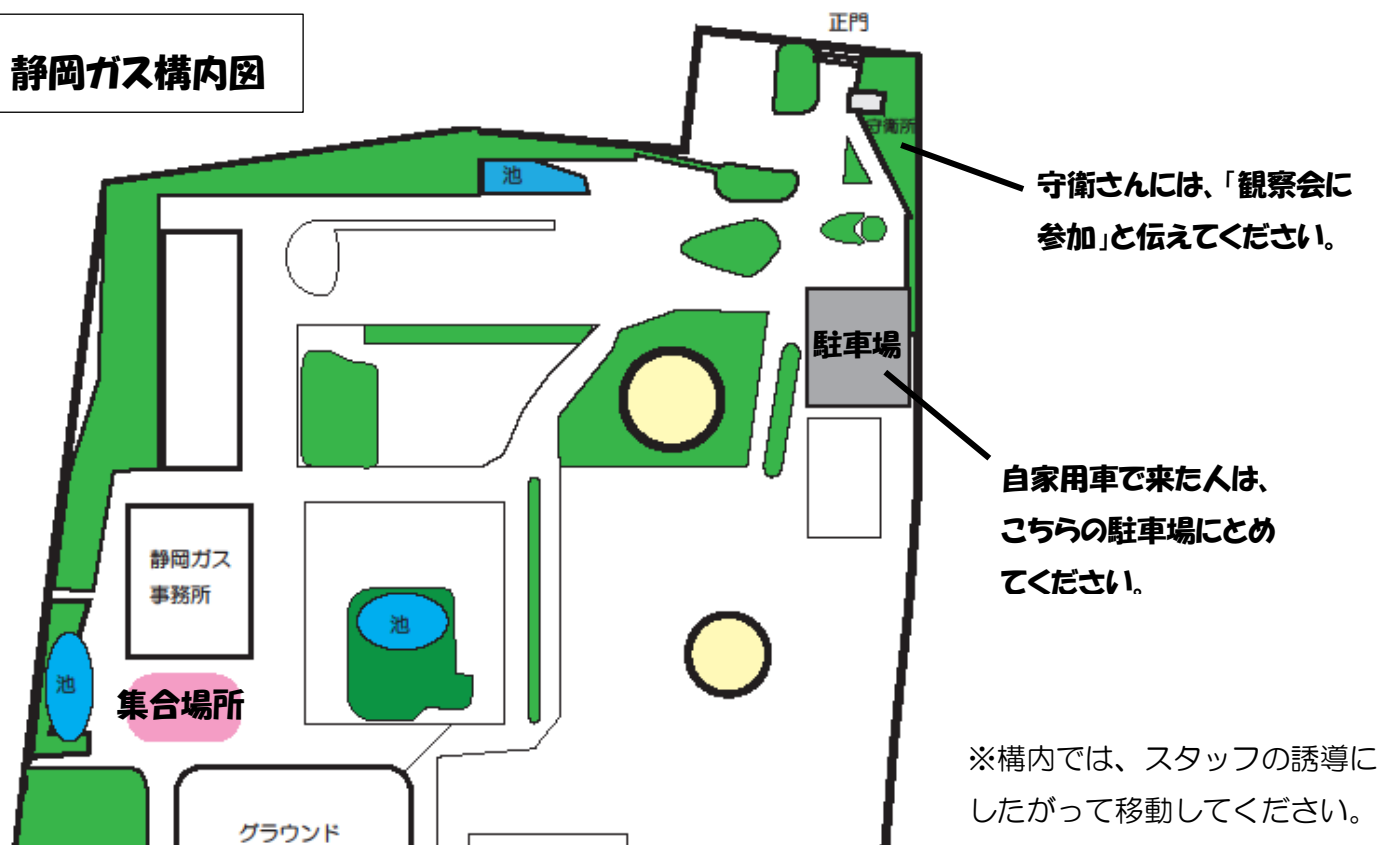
静岡ガス構内図

正門

守衛所

池

守衛さんには、「観察会に参加」と伝えてください。

駐車場

自家用車で来た人は、こちらの駐車場にとめてください。

静岡ガス
事務所

池

池

集合場所

※構内では、スタッフの誘導にしたがって移動してください。

グラウンド